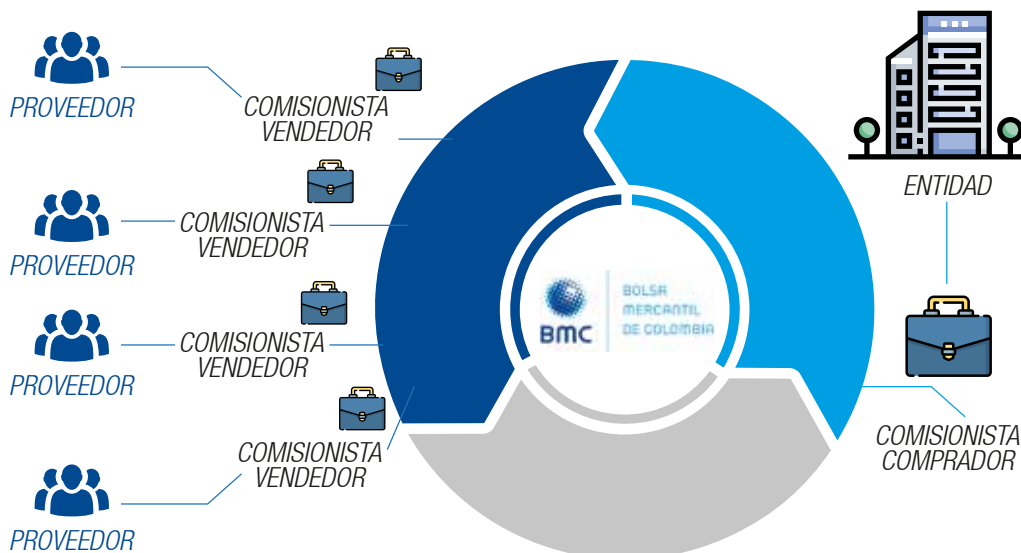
PROVEEDOR

COMISIONISTA VENDEDOR

PROVEEDOR

COMISIONISTA VENDEDOR

PROVEEDOR

COMISIONISTA VENDEDOR

COMISIONISTA VENDEDOR

PROVEEDOR

BMC BOLSA MERCANTIL DE COLOMBIA

ENTIDAD

COMISIONISTA COMPRADOR